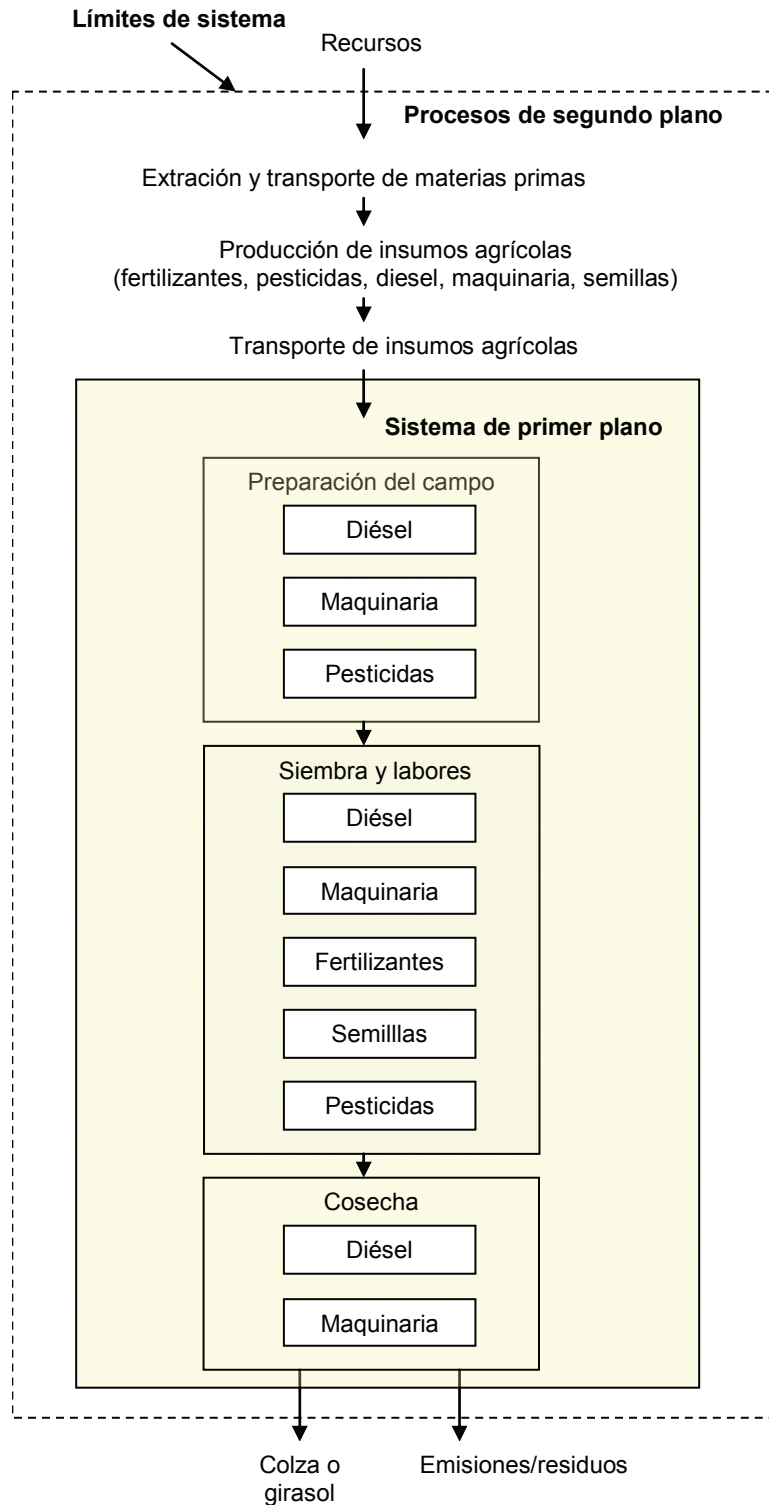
Límites de sistema

Recursos

Procesos de segundo plano

Extración y transporte de materias primas

Producción de insumos agrícolas
(fertilizantes, pesticidas, diesel, maquinaria, semillas)

Transporte de insumos agrícolas

Sistema de primer plano

Preparación del campo

Diésel

Maquinaria

Pesticidas

Siembra y labores

Diésel

Maquinaria

Fertilizantes

Semillas

Pesticidas

Cosecha

Diésel

Maquinaria

Colza o girasol

Emisiones/residuos